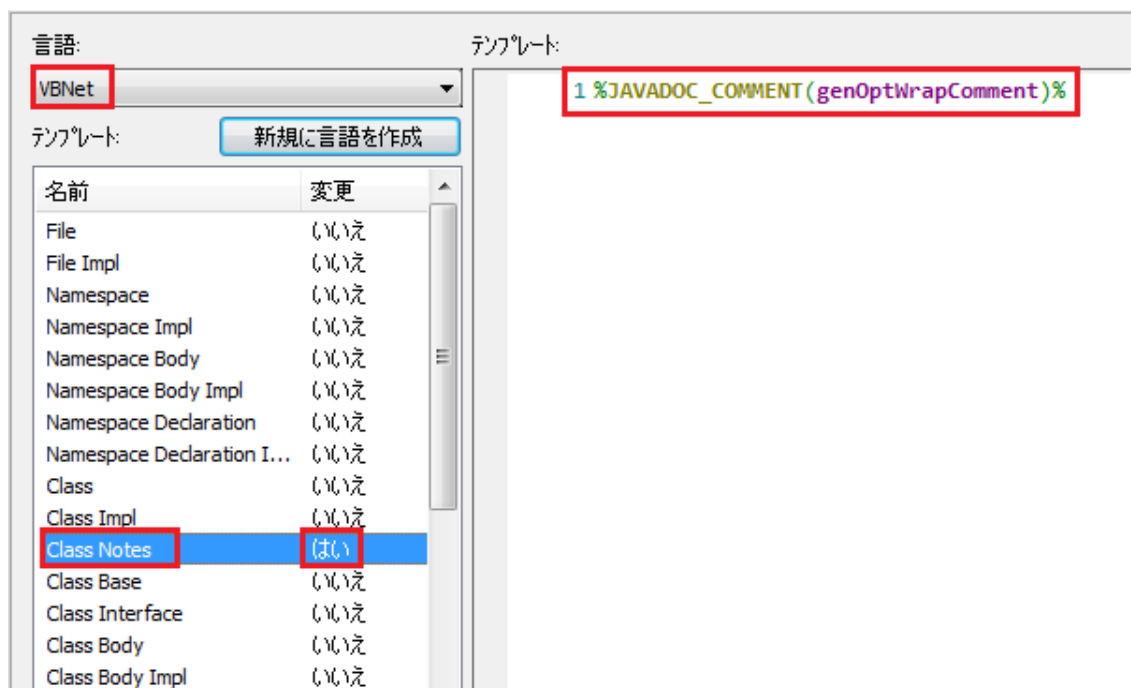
言語:

VBNet

テンプレート:

新規に言語を作成

| 名前 | 変更 |
|---|---|
| File | いいえ |
| File Impl | いいえ |
| Namespace | いいえ |
| Namespace Impl | いいえ |
| Namespace Body | いいえ |
| Namespace Body Impl | いいえ |
| Namespace Declaration | いいえ |
| Namespace Declaration I... | いいえ |
| Class | いいえ |
| Class Impl | いいえ |
| Class Notes | はい |
| Class Base | いいえ |
| Class Interface | いいえ |
| Class Body | いいえ |
| Class Body Impl | いいえ |

テンプレート:

1 %JAVADOC_COMMENT(genOptWrapComment)%